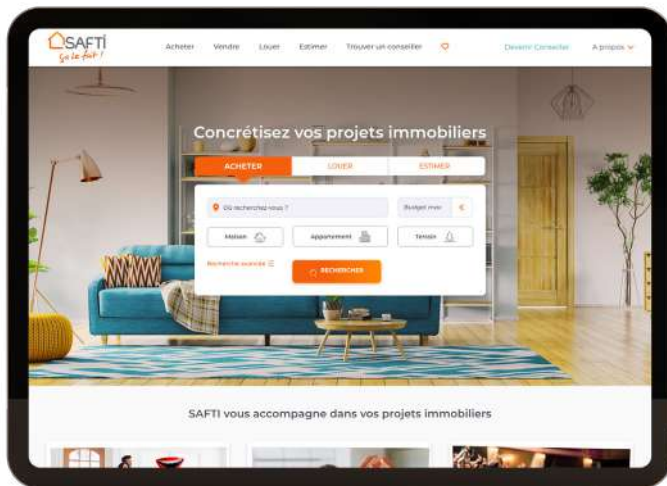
SAFTI
ça le fait !

Acheter Vendre Louer Estimer Trouver un conseiller

Devenir Conseiller À propos

Concrétisez vos projets immobiliers

ACHETER LOUER ESTIMER

Où recherchez-vous ?

Budget max €

Maison Appartement Terrain

Recherche avancée

RECHERCHER

SAFTI vous accompagne dans vos projets immobiliers